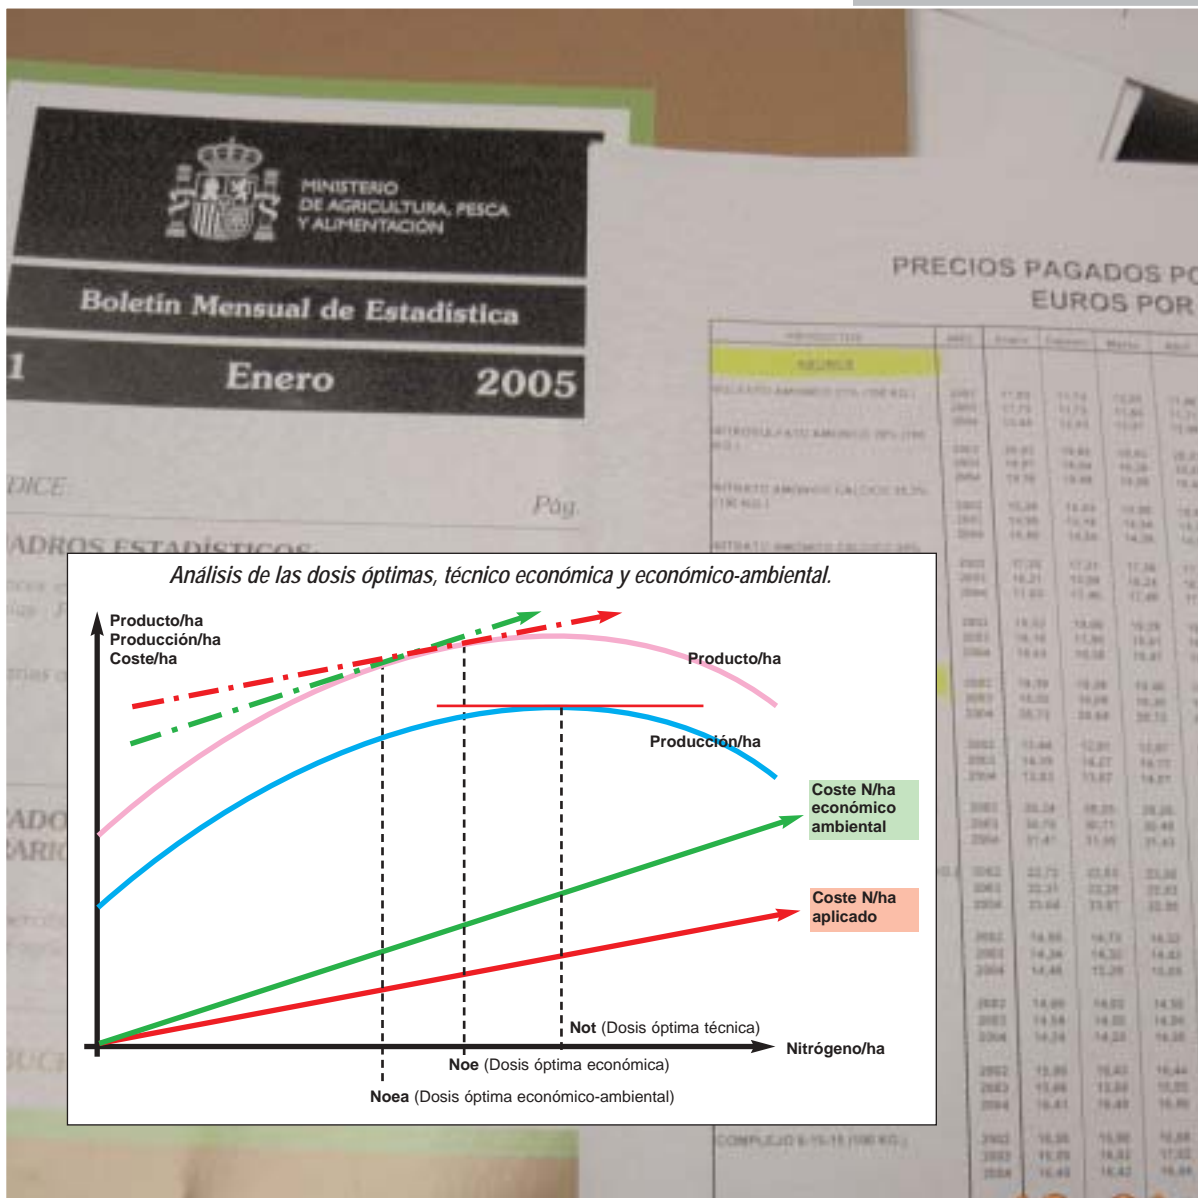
MINISTERIO DE AGRICULTURA, PESCA Y ALIMENTACIÓN

Boletín Mensual de Estadística

1 Enero 2005

ÍNDICE

Pág.

ADROS ESTADÍSTICOS

ADO

ARIC

UCI

PRECIOS PAGADOS PO

EUROS POR

ABONOS

COMPLEJO 8-15-15 (100 KG.)

Análisis de las dosis óptimas, técnico económica y económico-ambiental.

Producto/ha
Producción/ha
Coste/ha

Producto/ha

Producción/ha

Coste N/ha económico ambiental

Coste N/ha aplicado

Not (Dosis óptima técnica)

Nitrógeno/ha

Noe (Dosis óptima económica)

Noea (Dosis óptima económico-ambiental)